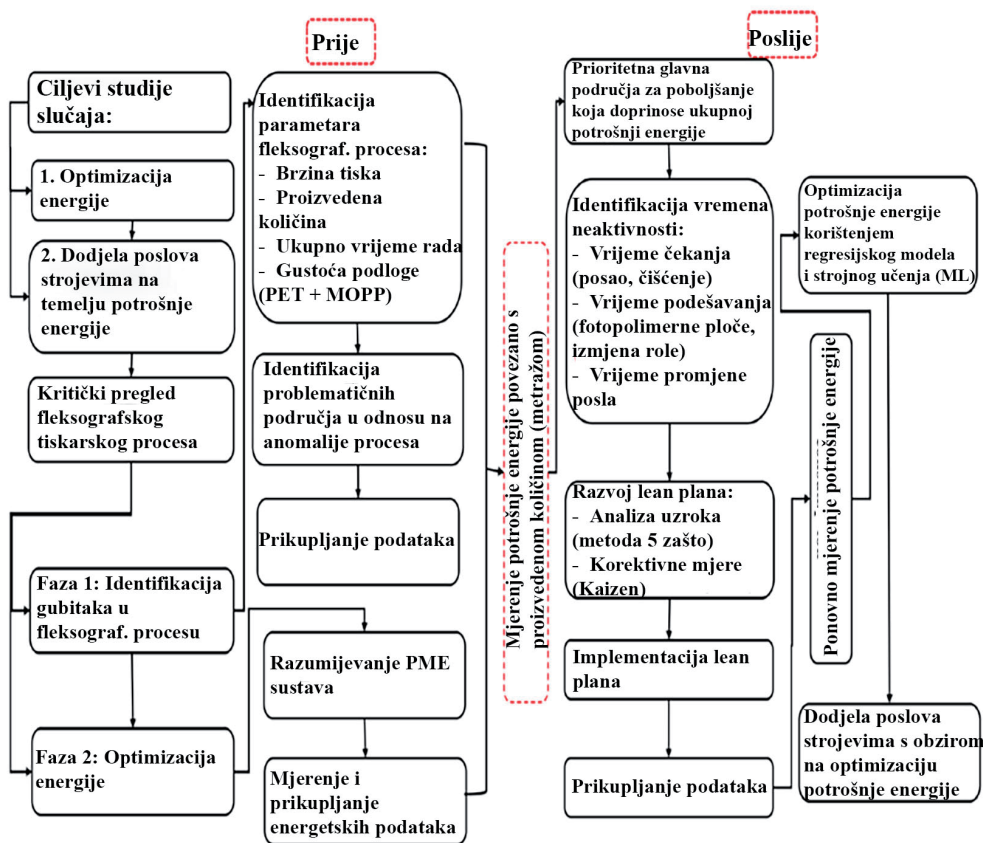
Prije

Poslije

Ciljevi studije slučaja:

1. Optimizacija energije

2. Dodjela poslova strojevima na temelju potrošnje energije

Kritički pregled fleksografskog tiskarskog procesa

Faza 1: Identifikacija gubitaka u fleksograf. procesu

Faza 2: Optimizacija energije

Identifikacija parametara fleksograf. procesa:
- Brzina tiska
- Proizvedena količina
- Ukupno vrijeme rada
- Gustoća podloge (PET + MOPP)

Identifikacija problematičnih područja u odnosu na anomalije procesa

Prikupljanje podataka

Razumijevanje PME sustava

Mjerenje i prikupljanje energetskih podataka

Mjerenje potrošnje energije povezano s proizvedenom količinom (metražom)

Prioritetna glavna područja za poboljšanje koja doprinose ukupnoj potrošnji energije

Identifikacija vremena neaktivnosti:
- Vrijeme čekanja (posao, čišćenje)
- Vrijeme podešavanja (fotopolimerne ploče, izmjena role)
- Vrijeme promjene posla

Razvoj lean plana:
- Analiza uzroka (metoda 5 zašto)
- Korektivne mjere (Kaizen)

Implementacija lean plana

Prikupljanje podataka

Optimizacija potrošnje energije korištenjem regresijskog modela i strojnog učenja (ML)

Ponovno mjerenje potrošnje energije

Dodjela poslova strojevima s obzirom na optimizaciju potrošnje energije